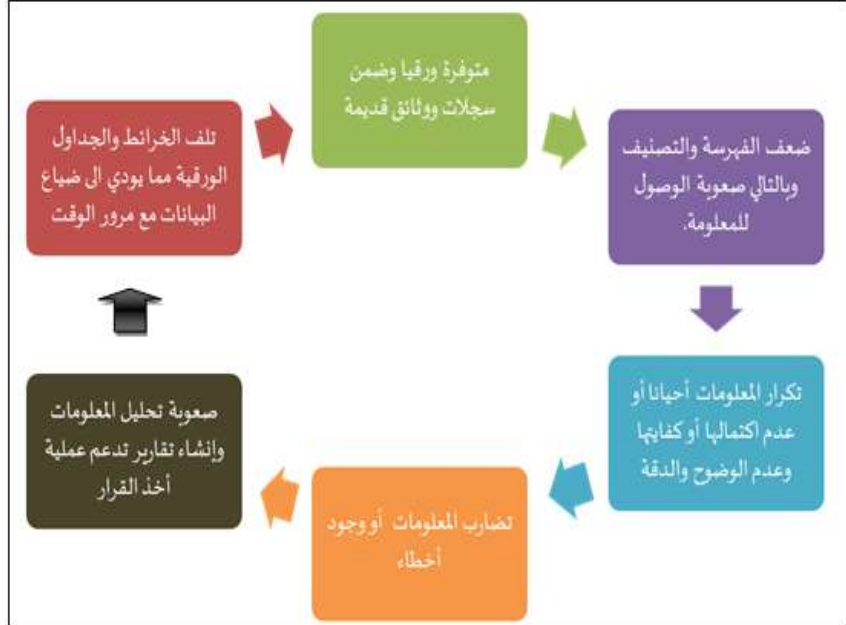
متوفرة ورقيا وضمن سجلات ووثائق قديمة

ضعف الفهرسة والتصنيف وبالتالي صعوبة الوصول للمعلومة.

تكرار المعلومات أحيانا أو عدم اكتمالها أو كفايتها وعدم الوضوح والدقة

تضارب المعلومات أو وجود أخطاء

صعوبة تحليل المعلومات وانشاء تقارير تدعم عملية أخذ القرار

تلف الخرائط والجداول الورقية مما يودي الى ضياع البيانات مع مرور الوقت